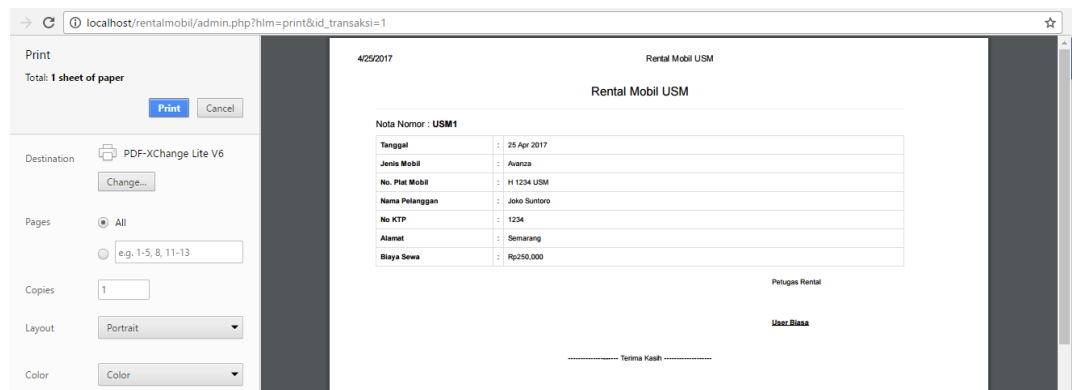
localhost/rentalmobil/admin.php?hlm=print&id_transaksi=1

Print
Total: 1 sheet of paper

Print Cancel

Destination PDF-XChange Lite V6
Change...

Pages All
e.g. 1-5, 8, 11-13

Copies 1

Layout Portrait

Color Color

4/25/2017 Rental Mobil USM

Rental Mobil USM

Nota Nomor : USM1

| | | |
|---|---|---|
| Tanggal | : | 25 Apr 2017 |
| Jenis Mobil | : | Avanza |
| No. Plat Mobil | : | H 1234 USM |
| Nama Pelanggan | : | Joko Suntoro |
| No KTP | : | 1234 |
| Alamat | : | Semarang |
| Biaya Sewa | : | Rp250,000 |

Petugas Rental

User Biasa

------------------- Terima Kasih -------------------